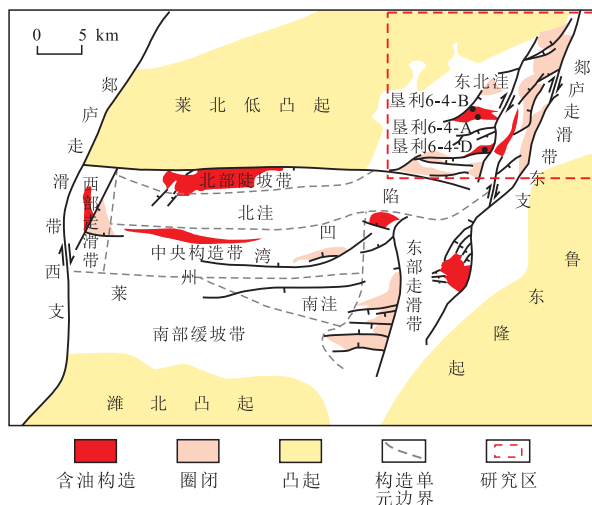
0 5 km

郯庐走滑带西支

莱北低凸起

东北洼

垦利6-4-B

垦利6-4-A

垦利6-4-D

郯庐走滑带东支

西部走滑带

北部陡坡带

北洼

陷

凹

中央构造带

湾

莱州

东部走滑带

鲁东隆起

南洼

南部缓坡带

潍北凸起

含油构造

圈闭

凸起

构造单元边界

研究区